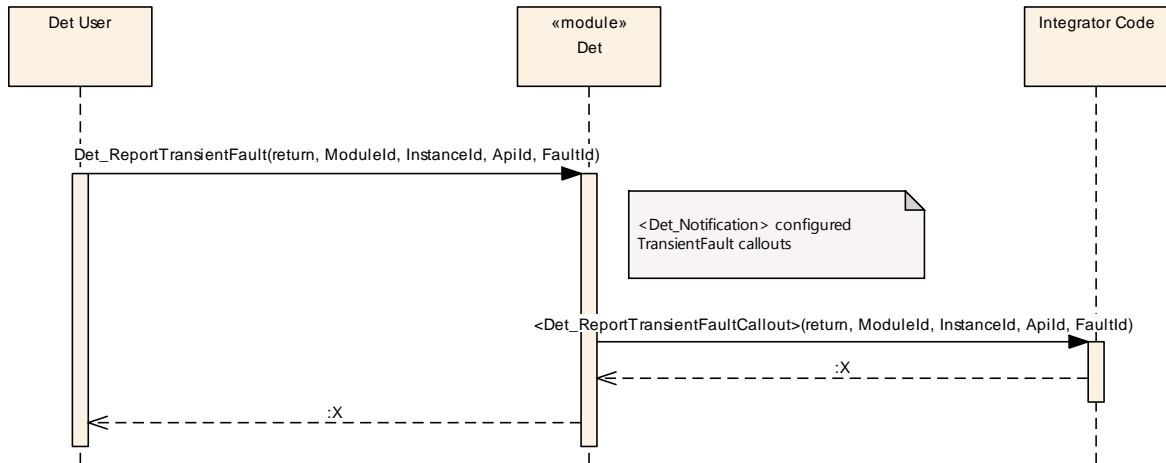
Det User

«module»
Det

Integrator Code

Det_ReportTransientFault(return, ModuleId, InstanceId, ApiId, FaultId)

<Det_Notification> configured TransientFault callouts

<Det_ReportTransientFaultCallout>(return, ModuleId, InstanceId, ApiId, FaultId)

:X

:X